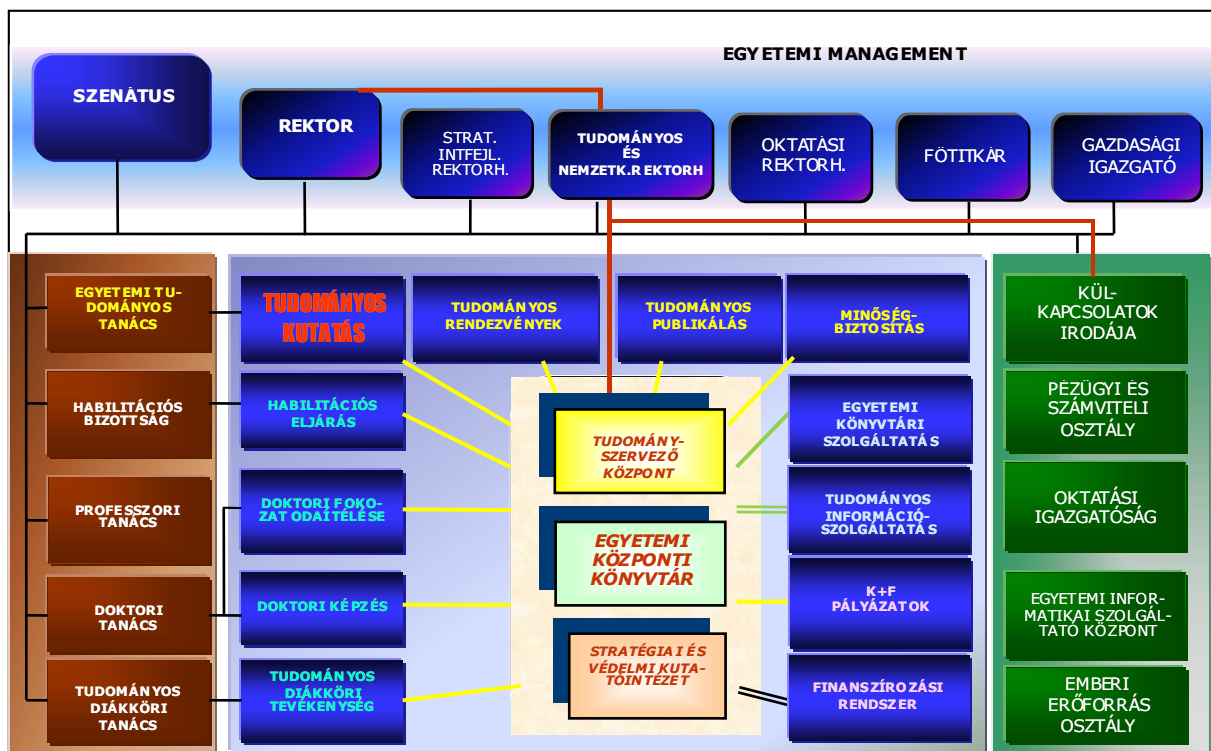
EGYETEMI MANAGEMENT

SZENÁTUS

REKTOR

STRAT. INTFEJL. REKTORH.

TUDOMÁNYOS ÉS NEMZETK.REKTORH

OKTATÁSI REKTORH.

FŐTITKÁR

GAZDASÁGI IGAZGATÓ

EGYETEMI TUDOMÁNYOS TANÁCS

HABILITÁCIÓS BIZOTTSÁG

PROFESSZORI TANÁCS

DOKTORI TANÁCS

TUDOMÁNYOS DIÁKKÖRI TANÁCS

TUDOMÁNYOS KUTATÁS

TUDOMÁNYOS RENDEZVÉNYEK

TUDOMÁNYOS PUBLIKÁLÁS

MINŐSÉGBIZTOSÍTÁS

HABILITÁCIÓS ELJÁRÁS

DOKTORI FOKOZAT ODAÍTÉLÉSE

DOKTORI KÉPZÉS

TUDOMÁNYOS DIÁKKÖRI TEVÉKENYSÉG

TUDOMÁNYSZERVEZŐ KÖZPONT

EGYETEMI KÖZPONTI KÖNYVTÁR

STRATÉGIAI ÉS VÉDELMI KUTATÓINTÉZET

EGYETEMI KÖNYVTÁRI SZOLGÁLTATÁS

TUDOMÁNYOS INFORMÁCIÓSZOLGÁLTATÁS

K+F PÁLYÁZATOK

FINANSZÍROZÁSI RENDSZER

KÜLKAPCSOLATOK IRODÁJA

PÉNZÜGYI ÉS SZÁMVITELI OSZTÁLY

OKTATÁSI IGAZGATÓSÁG

EGYETEMI INFORMATIKAI SZOLGÁLTATÓ KÖZPONT

EMBERI ERŐFORRÁS OSZTÁLY